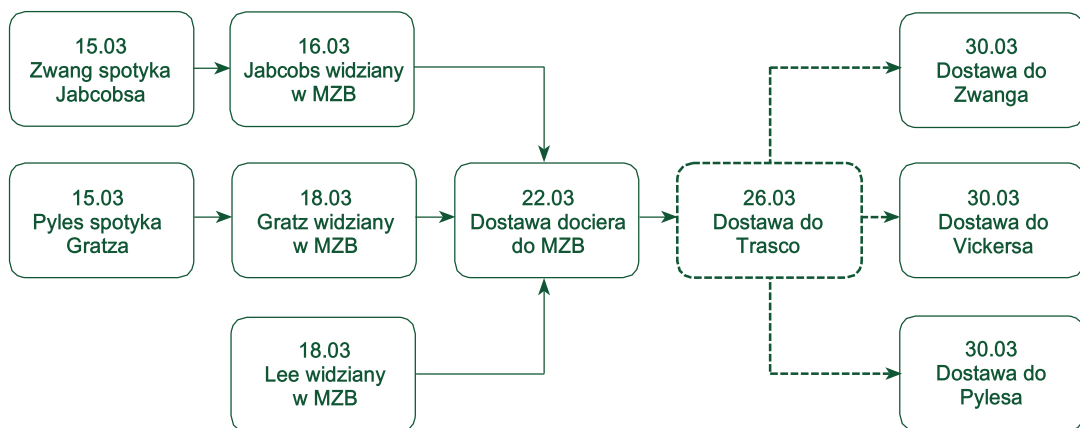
15.03
Zwang spotyka Jabcobsa

16.03
Jabcobs widziany w MZB

15.03
Pyles spotyka Gratza

18.03
Gratz widziany w MZB

18.03
Lee widziany w MZB

22.03
Dostawa dociera do MZB

26.03
Dostawa do Trasco

30.03
Dostawa do Zwanga

30.03
Dostawa do Vickersa

30.03
Dostawa do Pylesa